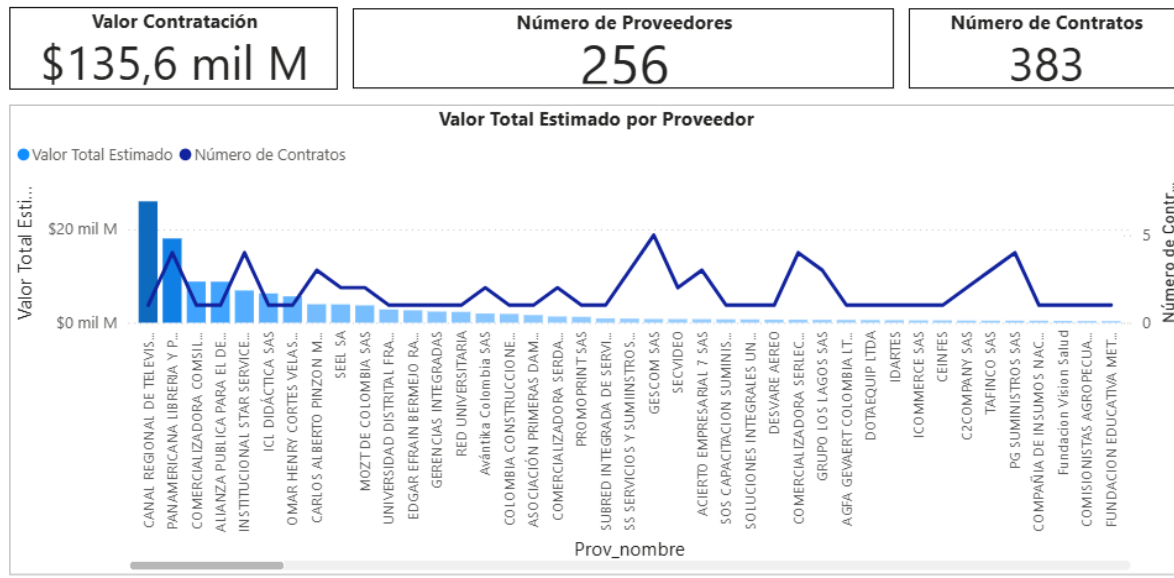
Valor Contratación
$135,6 mil M

Número de Proveedores
256

Número de Contratos
383

Valor Total Estimado por Proveedor

Valor Total Estimado   Número de Contratos

Valor Total Esti...

$20 mil M
$0 mil M

Número de Contr...

5
0

CANAL REGIONAL DE TELEVIS...
PANAMERICANA LIBRERIA Y P...
COMERCIALIZADORA COMSIL...
ALIANZA PUBLICA PARA EL DE...
INSTITUCIONAL STAR SERVICE...
ICL DIDÁCTICA SAS
OMAR HENRY CORTES VELAS...
CARLOS ALBERTO PINZON M...
SEEL SA
MOZT DE COLOMBIA SAS
UNIVERSIDAD DISTRITAL FRA...
EDGAR EFRAIN BERMEJO RA...
GERENCIAS INTEGRADAS
RED UNIVERSITARIA
Avántika Colombia SAS
COLOMBIA CONSTRUCCIONE...
ASOCIACIÓN PRIMERAS DAM...
COMERCIALIZADORA SERDA...
PROMOPRINT SAS
SUBRED INTEGRADA DE SERVI...
SS SERVICIOS Y SUMINISTROS ...
GESCOM SAS
SECVIDEO
ACIERTO EMPRESARIAL 7 SAS
SOS CAPACITACION SUMINIS...
SOLUCIONES INTEGRALES UN...
DESVARE AEREO
COMERCIALIZADORA SERLEC...
GRUPO LOS LAGOS SAS
AGFA GEVAERT COLOMBIA LT...
DOTAEQUIP LTDA
IDARTES
ICOMMERCE SAS
CEINFES
C2COMPANY SAS
TAFINCO SAS
PG SUMINISTROS SAS
COMPAÑIA DE INSUMOS NAC...
Fundacion Vision Salud
COMISIONISTAS AGROPECUA...
FUNDACION EDUCATIVA MET...

Prov_nombre